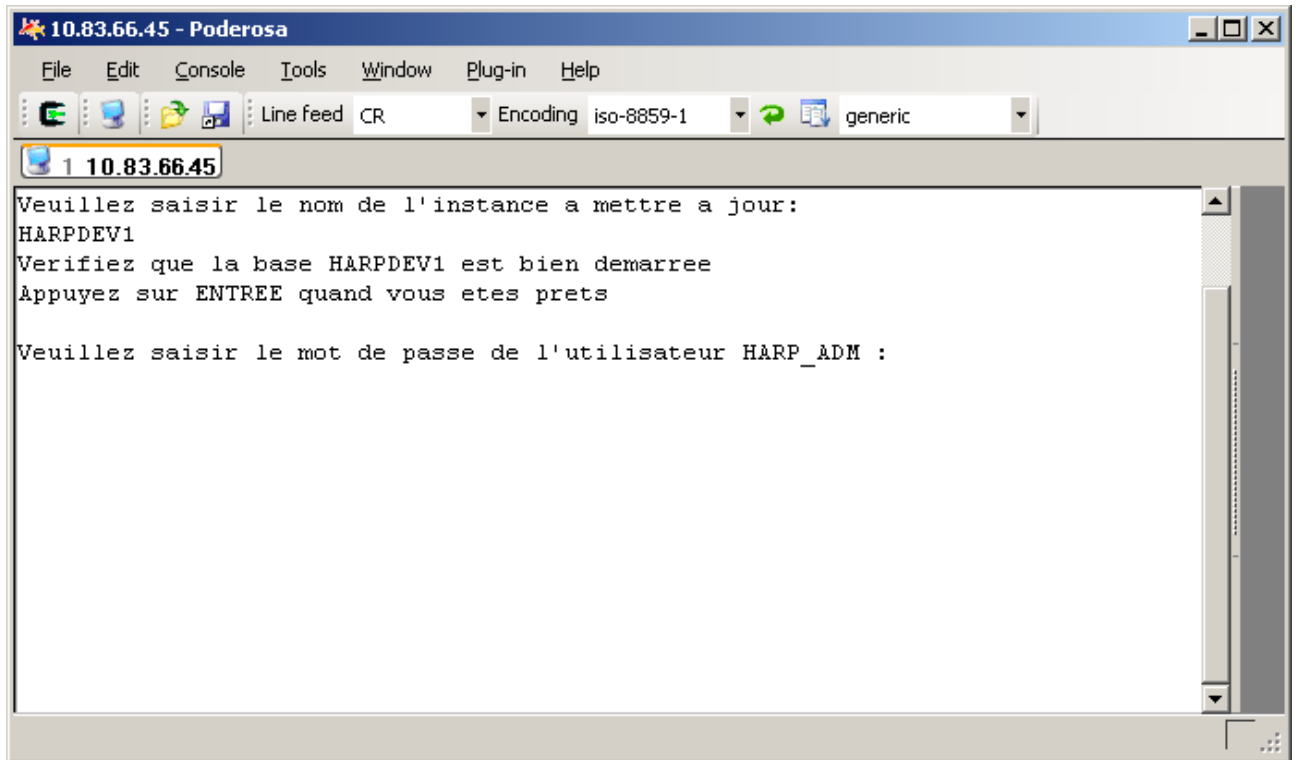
10.83.66.45 - Poderosa

File Edit Console Tools Window Plug-in Help

Line feed CR Encoding iso-8859-1 generic

1 10.83.66.45

Veuillez saisir le nom de l'instance a mettre a jour:
HARPDEV1
Verifiez que la base HARPDEV1 est bien demarree
Appuyez sur ENTREE quand vous etes prets

Veuillez saisir le mot de passe de l'utilisateur HARP_ADM :